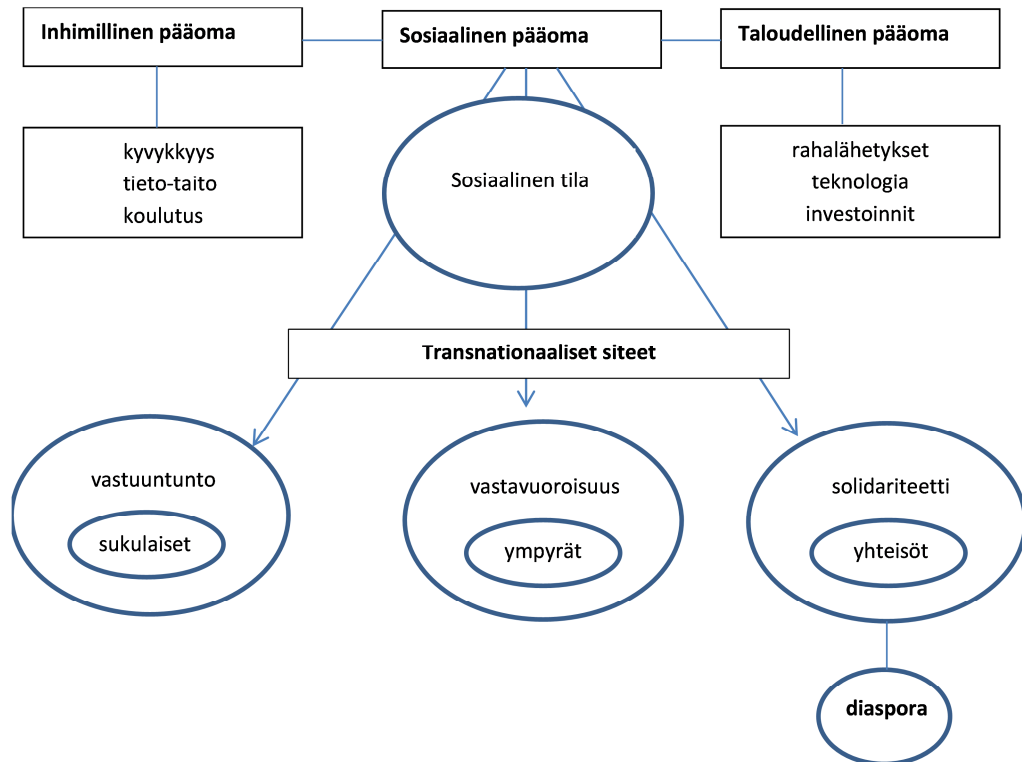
Inhimillinen pääoma

Sosiaalinen pääoma

Taloudellinen pääoma

kyvykkyys
tieto-taito
koulutus

Sosiaalinen tila

rahalähetykset
teknologia
investoinnit

Transnationaaliset siteet

vastuuntunto

sukulaiset

vastavuoroisuus

ympyrät

solidariteetti

yhteisöt

diaspora